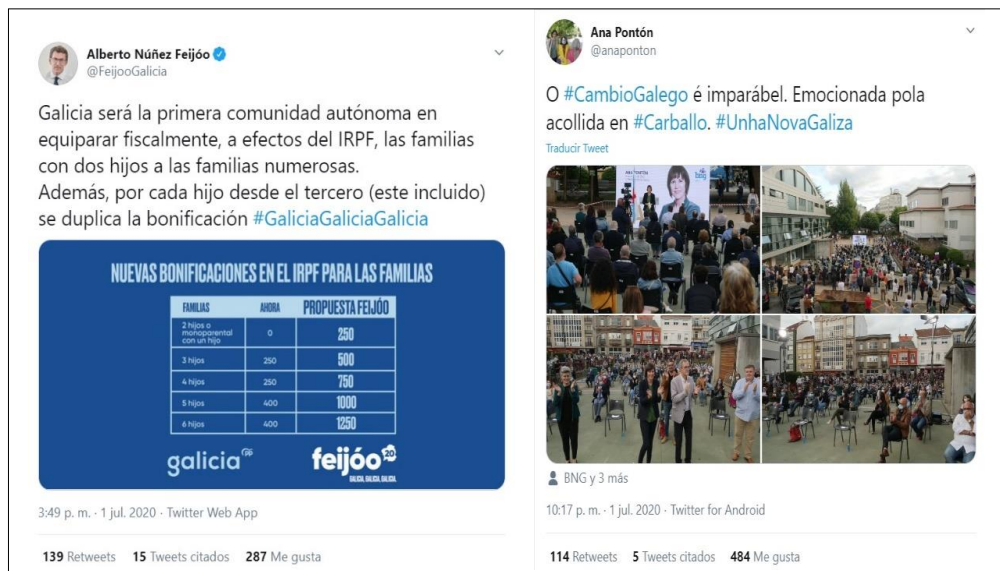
Alberto Núñez Feijóo
@FeijooGalicia

Galicia será la primera comunidad autónoma en equiparar fiscalmente, a efectos del IRPF, las familias con dos hijos a las familias numerosas.
Además, por cada hijo desde el tercero (este incluido) se duplica la bonificación #GaliciaGaliciaGalicia

NUEVAS BONIFICACIONES EN EL IRPF PARA LAS FAMILIAS

| FAMILIAS | AHORA | PROPUESTA FEIJÓO |
|---|---|---|
| 2 hijos o monoparental con un hijo | 0 | 250 |
| 3 hijos | 250 | 500 |
| 4 hijos | 250 | 750 |
| 5 hijos | 400 | 1000 |
| 6 hijos | 400 | 1250 |

galicia

feijóo 20
GALICIA, GALICIA, GALICIA.

3:49 p. m. · 1 jul. 2020 · Twitter Web App

139 Retweets 15 Tweets citados 287 Me gusta

Ana Pontón
@anaponton

O #CambioGalego é imparábel. Emocionada pola acollida en #Carballo. #UnhaNovaGaliza

Traducir Tweet

BNG y 3 más

10:17 p. m. · 1 jul. 2020 · Twitter for Android

114 Retweets 5 Tweets citados 484 Me gusta